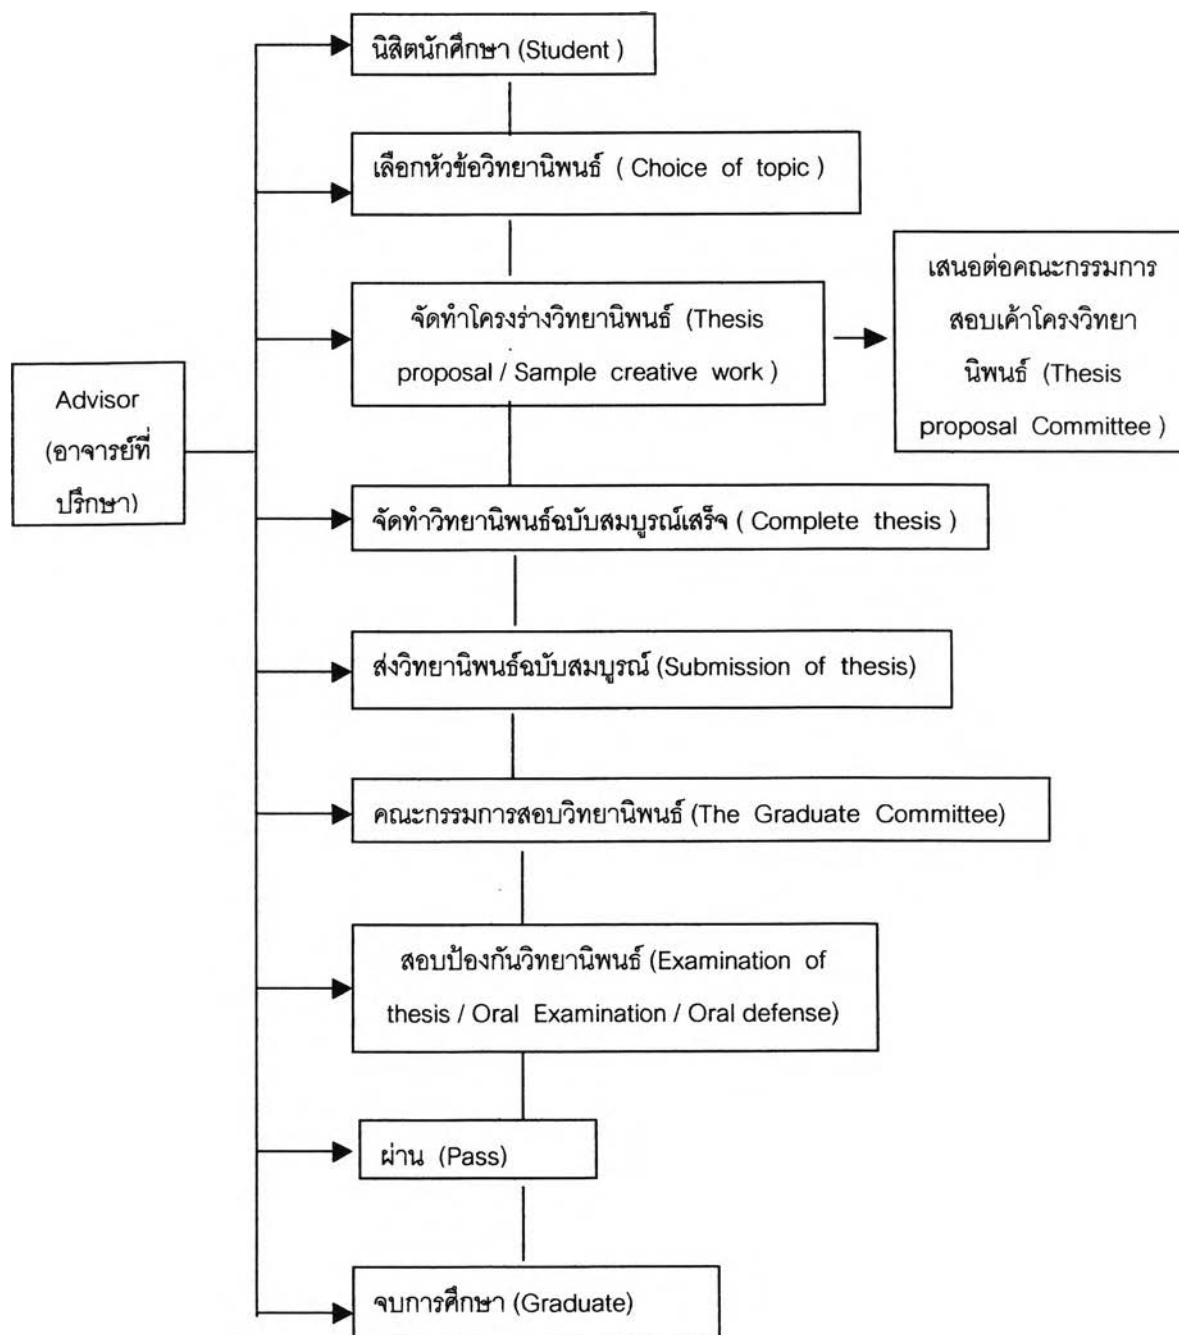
Advisor (อาจารย์ที่ปรึกษา)

นิสิตนักศึกษา (Student )

เลือกหัวข้อวิทยานิพนธ์ ( Choice of topic )

จัดทำโครงร่างวิทยานิพนธ์ (Thesis proposal / Sample creative work )

เสนอต่อคณะกรรมการสอบเค้าโครงวิทยานิพนธ์ (Thesis proposal Committee )

จัดทำวิทยานิพนธ์ฉบับสมบูรณ์เสร็จ ( Complete thesis )

ส่งวิทยานิพนธ์ฉบับสมบูรณ์ (Submission of thesis)

คณะกรรมการสอบวิทยานิพนธ์ (The Graduate Committee)

สอบป้องกันวิทยานิพนธ์ (Examination of thesis / Oral Examination / Oral defense)

ผ่าน (Pass)

จบการศึกษา (Graduate)